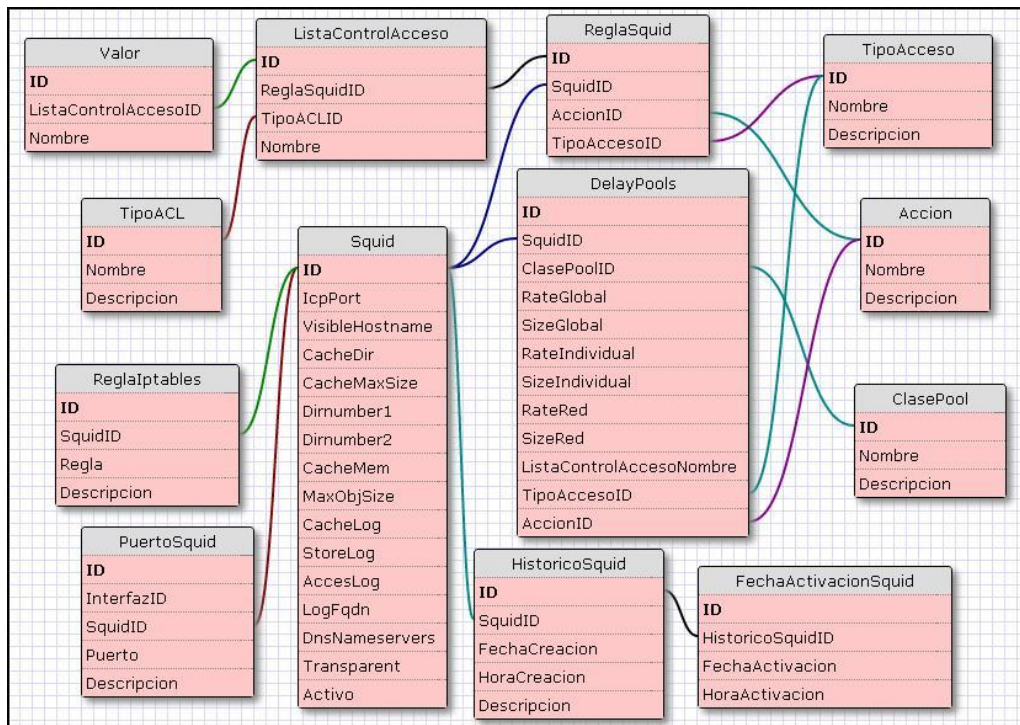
Valor
ID
ListaControlAccesoID
Nombre

ListaControlAcceso
ID
ReglaSquidID
TipoACLID
Nombre

ReglaSquid
ID
SquidID
AccionID
TipoAccesoID

TipoAcceso
ID
Nombre
Descripcion

TipoACL
ID
Nombre
Descripcion

Squid
ID
IcpPort
VisibleHostname
CacheDir
CacheMaxSize
Dirnumber1
Dirnumber2
CacheMem
MaxObjSize
CacheLog
StoreLog
AccesLog
LogFqdn
DnsNameservers
Transparent
Activo

DelayPools
ID
SquidID
ClasePoolID
RateGlobal
SizeGlobal
RateIndividual
SizeIndividual
RateRed
SizeRed
ListaControlAccesoNombre
TipoAccesoID
AccionID

Accion
ID
Nombre
Descripcion

ReglaIptables
ID
SquidID
Regla
Descripcion

ClasePool
ID
Nombre
Descripcion

PuertoSquid
ID
InterfazID
SquidID
Puerto
Descripcion

HistoricoSquid
ID
SquidID
FechaCreacion
HoraCreacion
Descripcion

FechaActivacionSquid
ID
HistoricoSquidID
FechaActivacion
HoraActivacion